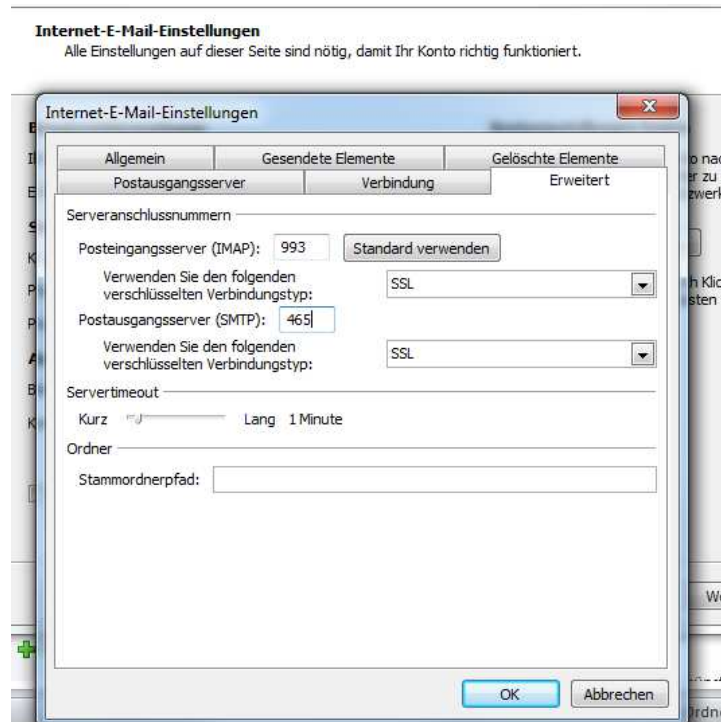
Internet-E-Mail-Einstellungen
Alle Einstellungen auf dieser Seite sind nötig, damit Ihr Konto richtig funktioniert.

Internet-E-Mail-Einstellungen

Allgemein | Gesendete Elemente | Gelöschte Elemente
Postausgangsserver | Verbindung | Erweitert

Serveranschlussnummern
Posteingangsserver (IMAP): 993 Standard verwenden
Verwenden Sie den folgenden verschlüsselten Verbindungstyp: SSL
Postausgangsserver (SMTP): 465
Verwenden Sie den folgenden verschlüsselten Verbindungstyp: SSL
Servertimeout
Kurz Lang 1 Minute
Ordner
Stammordnerpfad:

OK Abbrechen